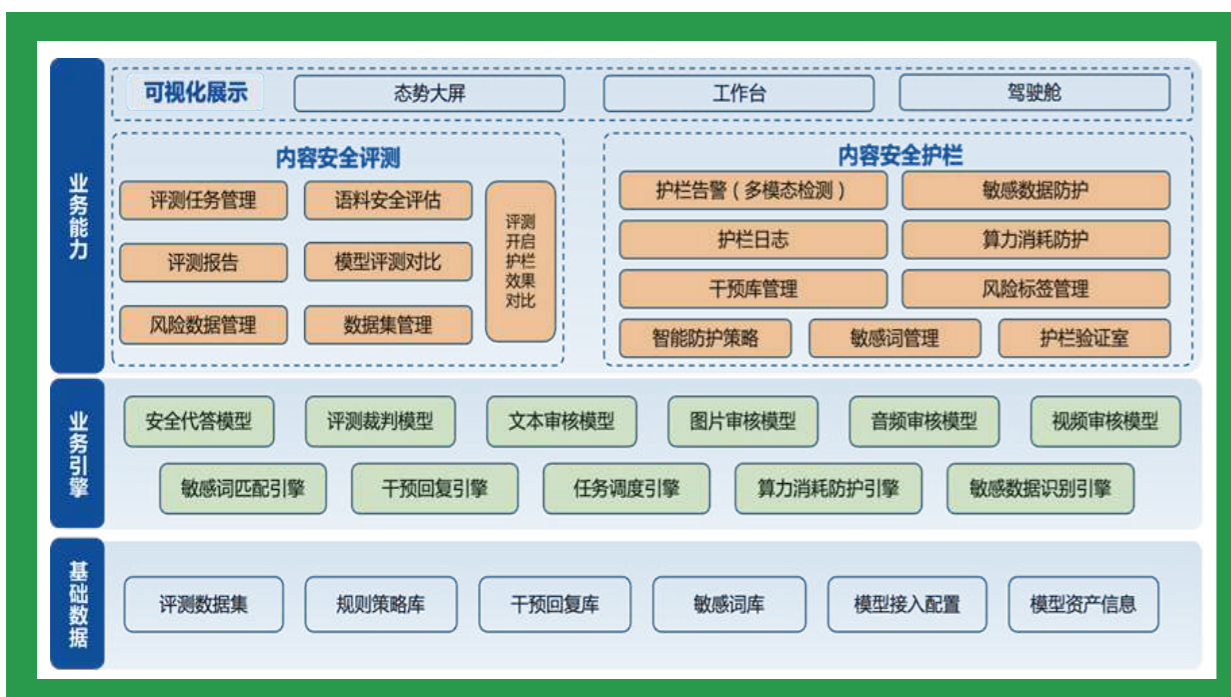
业务能力

可视化展示
态势大屏
工作台
驾驶舱

内容安全评测
评测任务管理
语料安全评估
评测报告
模型评测对比
风险数据管理
数据集管理
评测开启护栏效果对比

内容安全护栏
护栏告警（多模态检测）
敏感数据防护
护栏日志
算力消耗防护
干预库管理
风险标签管理
智能防护策略
敏感词管理
护栏验证室

业务引擎

安全代答模型
评测裁判模型
文本审核模型
图片审核模型
音频审核模型
视频审核模型
敏感词匹配引擎
干预回复引擎
任务调度引擎
算力消耗防护引擎
敏感数据识别引擎

基础数据

评测数据集
规则策略库
干预回复库
敏感词库
模型接入配置
模型资产信息